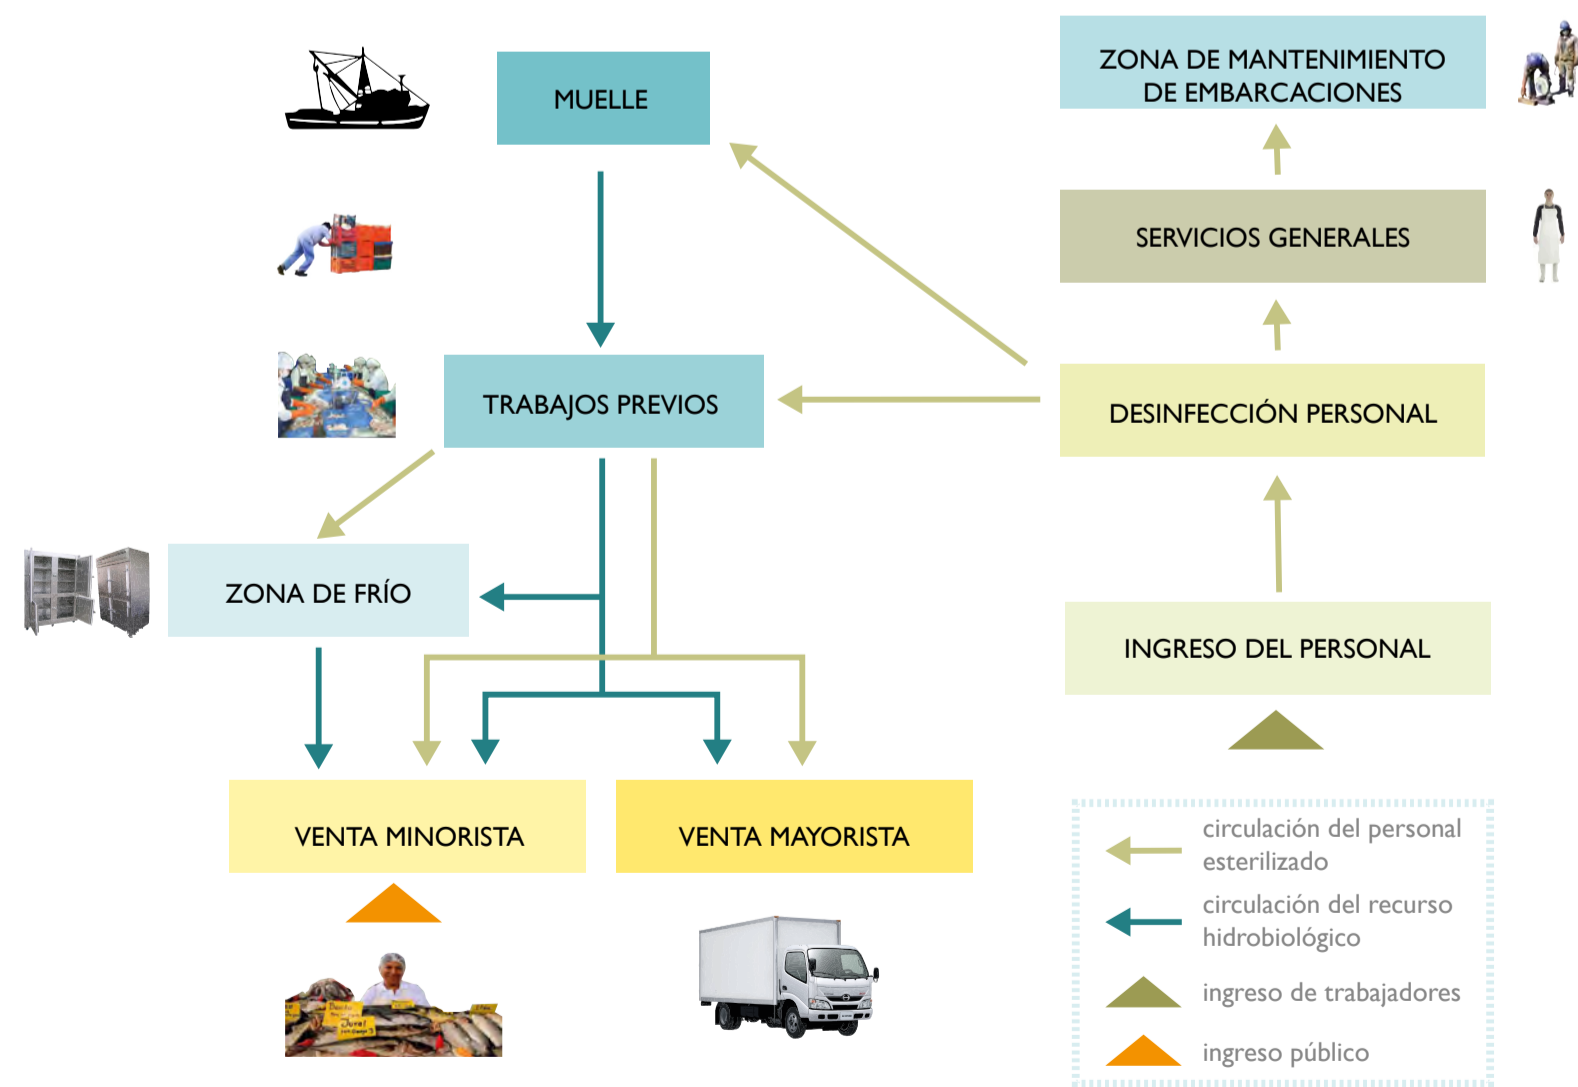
MUELLE

ZONA DE MANTENIMIENTO DE EMBARCACIONES

SERVICIOS GENERALES

TRABAJOS PREVIOS

DESINFECCIÓN PERSONAL

ZONA DE FRÍO

INGRESO DEL PERSONAL

VENTA MINORISTA

VENTA MAYORISTA

circulación del personal esterilizado

circulación del recurso hidrobiológico

ingreso de trabajadores

ingreso público